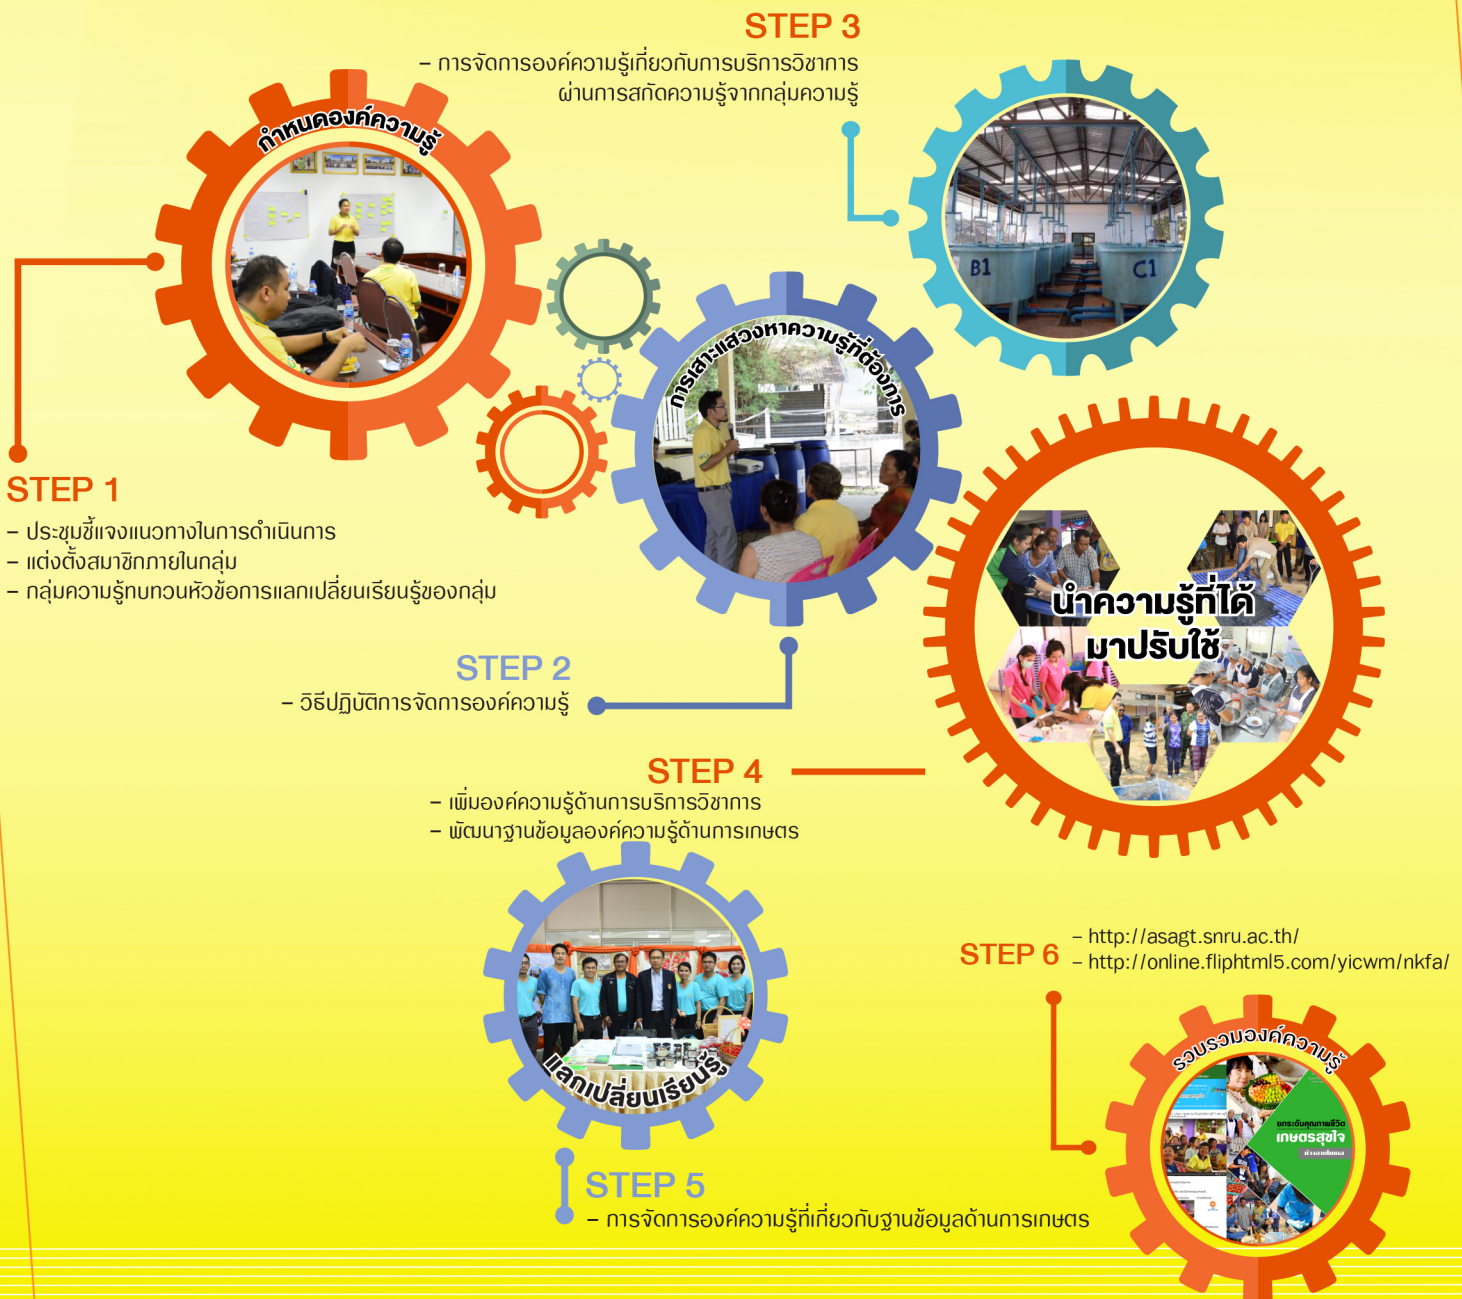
STEP 3
– การจัดการองค์ความรู้เกี่ยวกับการบริการวิชาการ ผ่านการสกัดความรู้จากกลุ่มความรู้

กำหนดองค์ความรู้

B1 C1

การเสาะแสวงหาความรู้ที่ต้องการ

STEP 1
– ประชุมชี้แจงแนวทางในการดำเนินการ
– แต่งตั้งสมาชิกภายในกลุ่ม
– กลุ่มความรู้ทบทวนหัวข้อการแลกเปลี่ยนเรียนรู้ของกลุ่ม

นำความรู้ที่ได้มาปรับใช้

STEP 2
– วิธีปฏิบัติการจัดการองค์ความรู้

STEP 4
– เพิ่มองค์ความรู้ด้านการบริการวิชาการ
– พัฒนาฐานข้อมูลองค์ความรู้ด้านการเกษตร

STEP 6
– http://asagt.snru.ac.th/
– http://online.fliphtml5.com/yicwm/nkfa/

แลกเปลี่ยนเรียนรู้

รวบรวมองค์ความรู้

ยกระดับคุณภาพชีวิต
เกษตรสุขใจ

STEP 5
– การจัดการองค์ความรู้ที่เกี่ยวกับฐานข้อมูลด้านการเกษตร